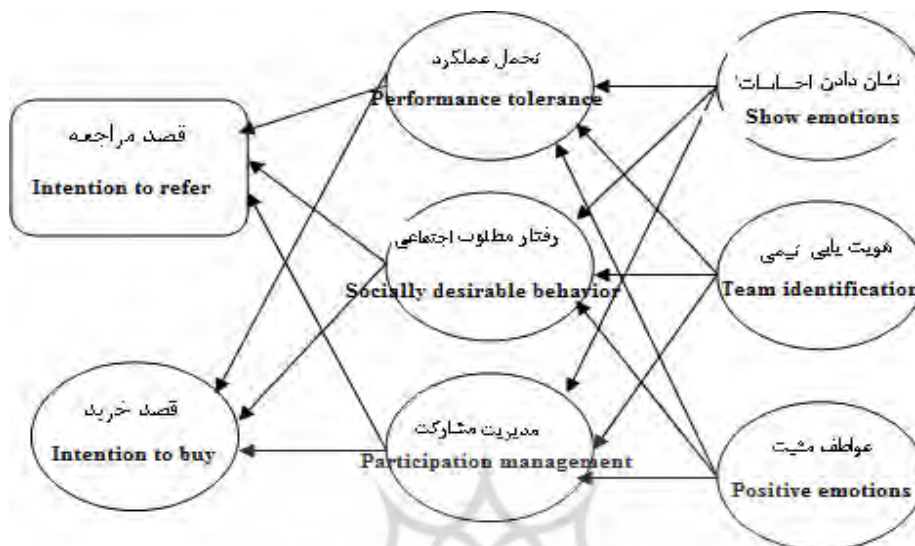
تحمل عملکرد
Performance tolerance

نشان دادن احساسات
Show emotions

قصد مراجعه
Intention to refer

رفتار مطلوب اجتماعی
Socially desirable behavior

هویت یابی تیمی
Team identification

قصد خرید
Intention to buy

مدیریت مشارکت
Participation management

عواطف مثبت
Positive emotions